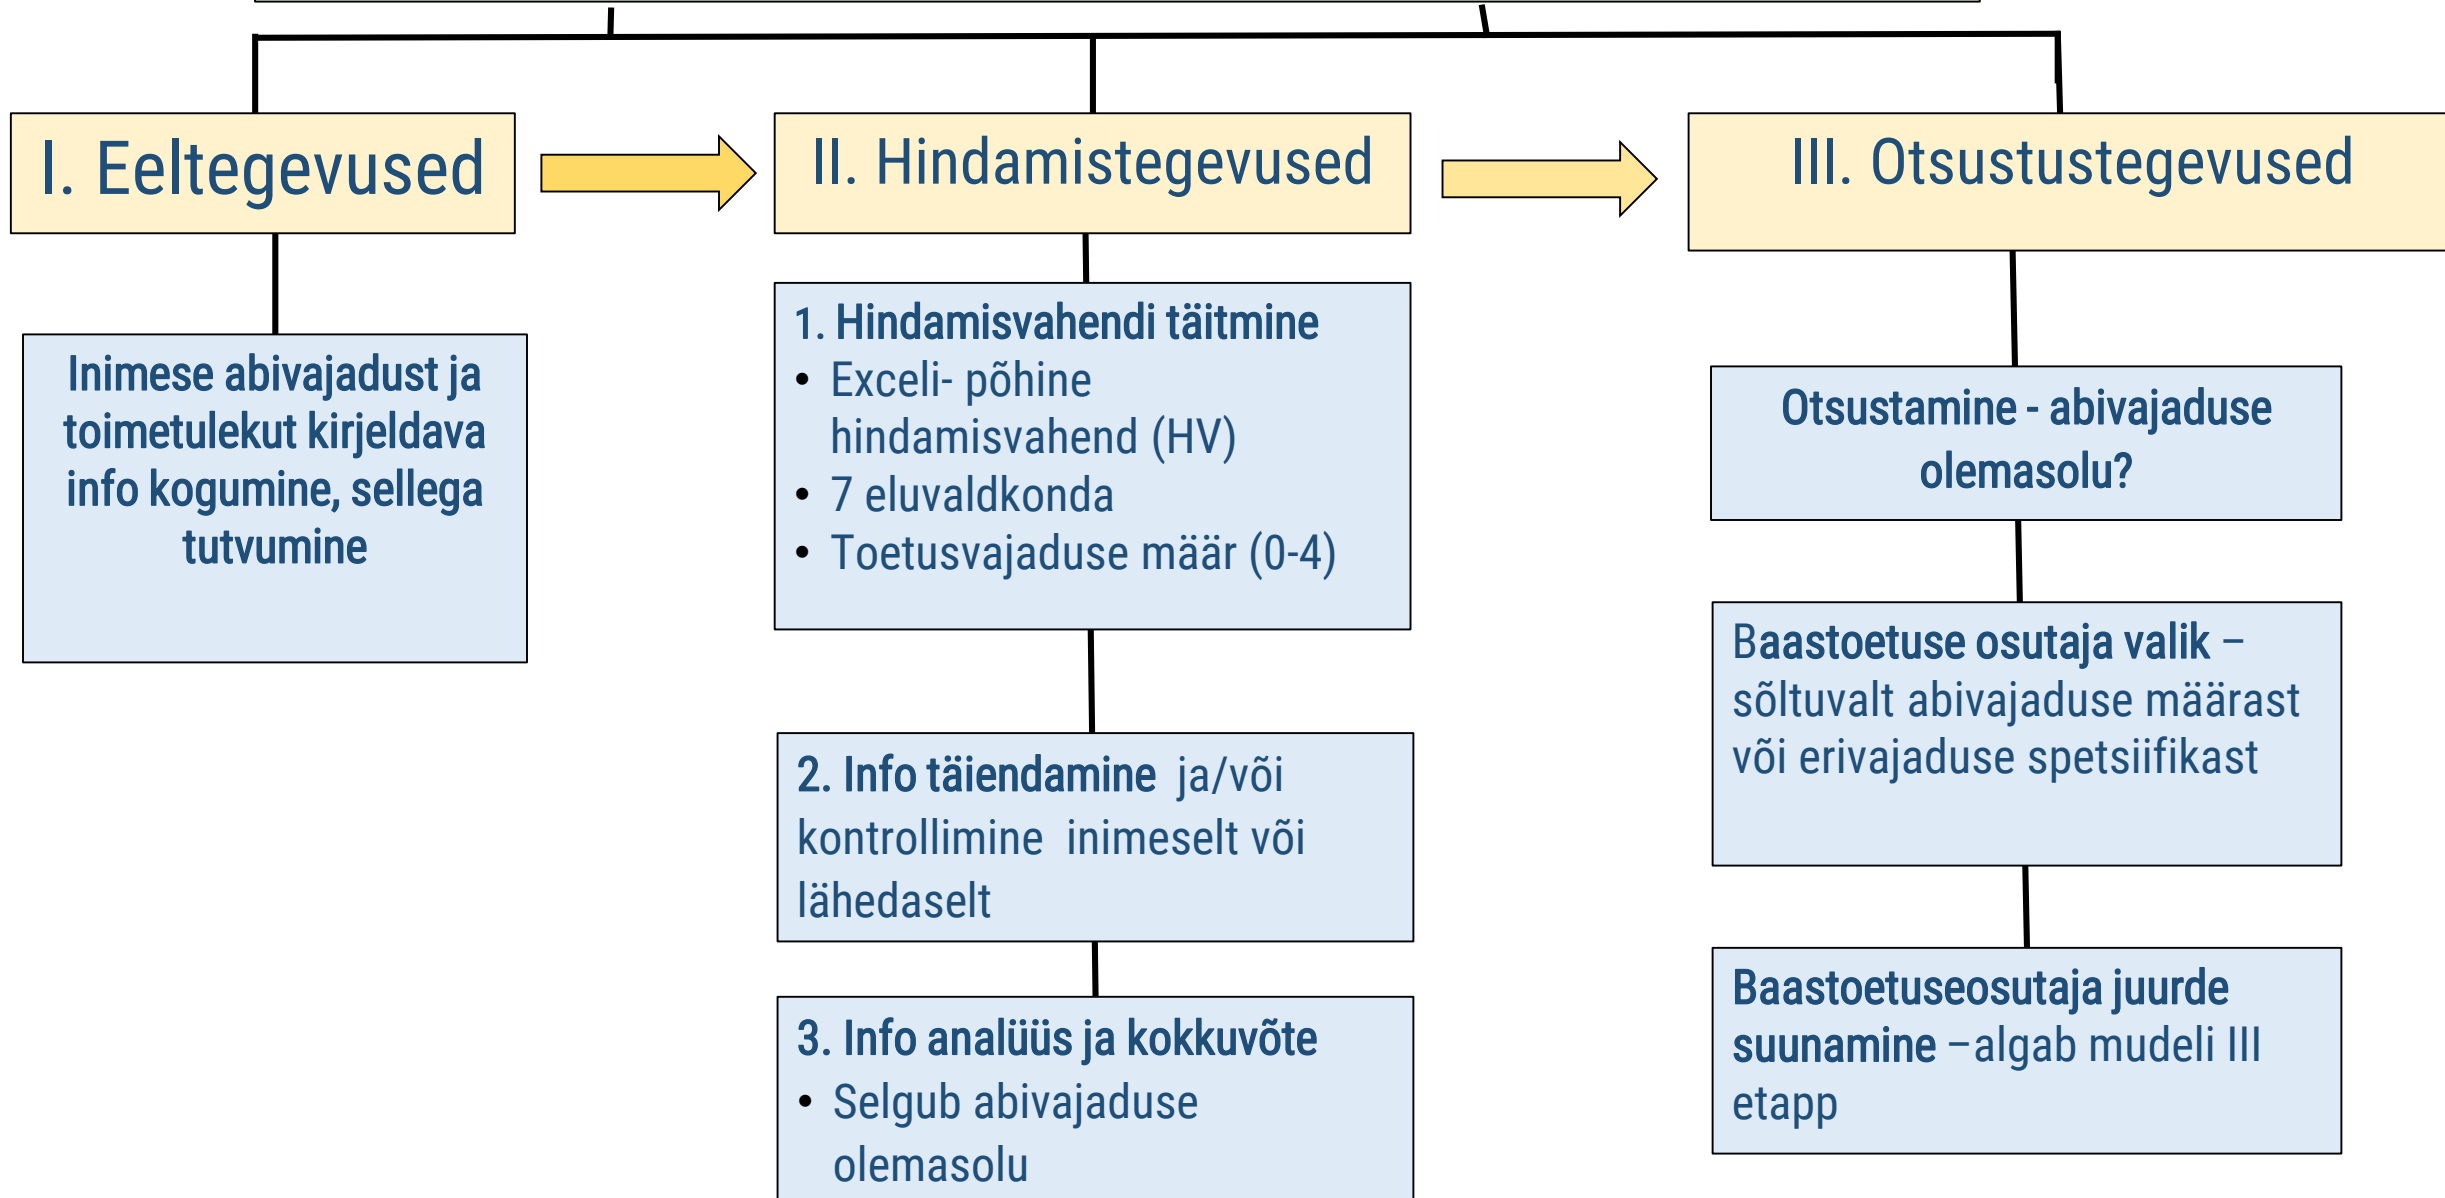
I. Eeltegevused

Inimese abivajadust ja toimetulekut kirjeldava info kogumine, sellega tutvumine

II. Hindamistegevused

1. Hindamisvahendi täitmine
• Exceli- põhine hindamisvahend (HV)
• 7 eluvaldkonda
• Toetusvajaduse määr (0-4)

2. Info täiendamine ja/või kontrollimine inimeselt või lähedaselt

3. Info analüüs ja kokkuvõte
• Selgub abivajaduse olemasolu

III. Otsustustegevused

Otsustamine - abivajaduse olemasolu?

Baastoetuse osutaja valik – sõltuvalt abivajaduse määrast või erivajaduse spetsiifikast

Baastoetuseosutaja juurde suunamine –algab mudeli III etapp